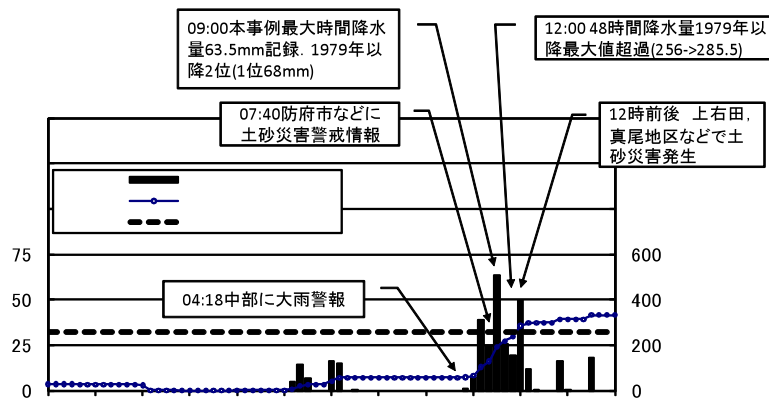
09:00本事例最大時間降水量63.5mm記録．1979年以降2位(1位68mm)

12:00 48時間降水量1979年以降最大値超過(256->285.5)

07:40防府市などに土砂災害警戒情報

12時前後　上右田，真尾地区などで土砂災害発生

04:18中部に大雨警報

75
50
25
0

600
400
200
0